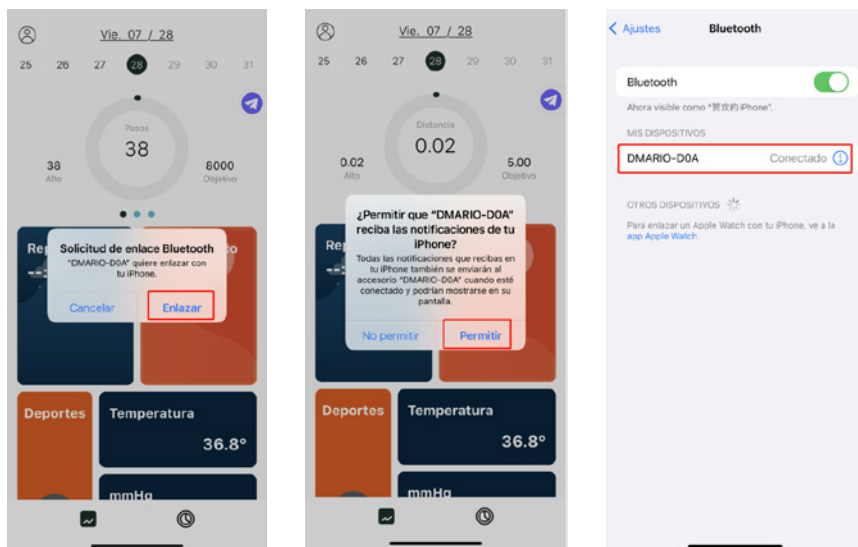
Vie. 07 / 28

25 26 27 28 29 30 31

Pasos
38

38
Alto

6000
Objetivo

Re

Solicitud de enlace Bluetooth
"DMARIO-D0A" quiere enlazar con tu iPhone.

Cancelar
Enlazar

Deportes

Temperatura
36.8°

mmHg

Vie. 07 / 28

25 26 27 28 29 30 31

Distancia
0.02

0.02
Alto

5.00
Objetivo

Re

¿Permitir que "DMARIO-D0A" reciba las notificaciones de tu iPhone?
Todas las notificaciones que recibas en tu iPhone también se enviarán al accesorio "DMARIO-D0A" cuando esté conectado y podrían mostrarse en su pantalla.

No permitir
Permitir

Deportes

Temperatura
36.8°

mmHg

< Ajustes
Bluetooth

Bluetooth

Ahora visible como "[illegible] iPhone".

MIS DISPOSITIVOS

DMARIO-D0A
Conectado

OTROS DISPOSITIVOS

Para enlazar un Apple Watch con tu iPhone, ve a la app Apple Watch.